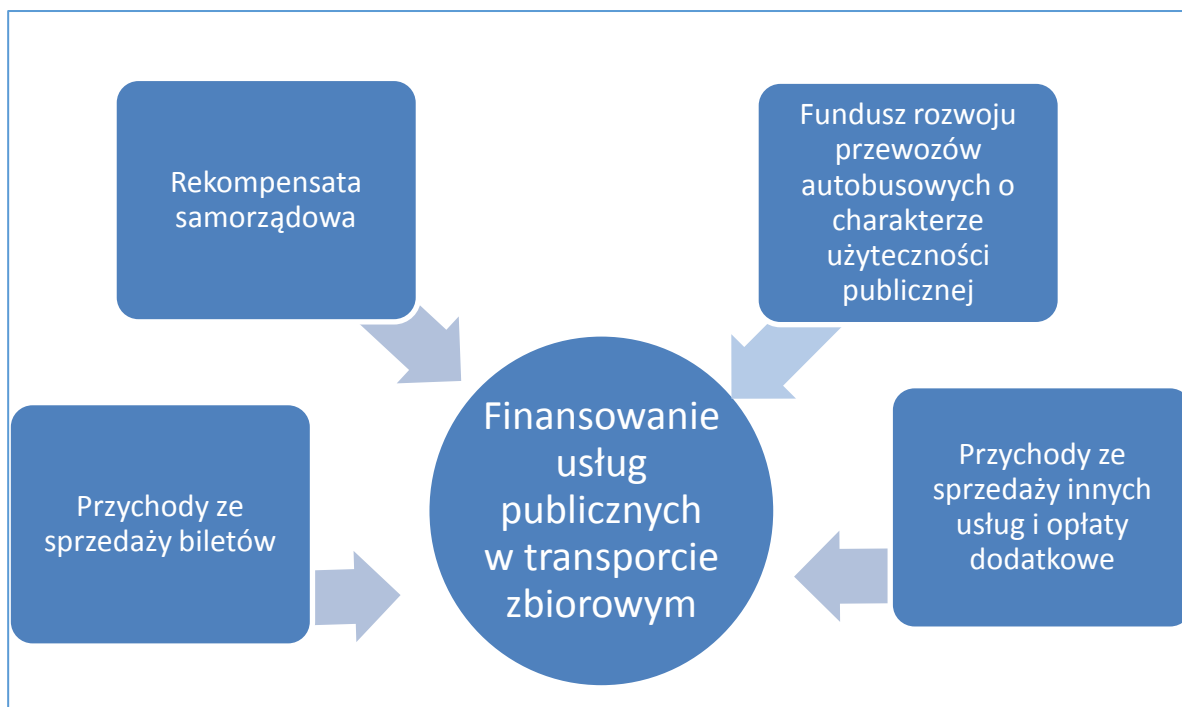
Rekompensata samorządowa

Fundusz rozwoju przewozów autobusowych o charakterze użyteczności publicznej

Przychody ze sprzedaży biletów

Finansowanie usług publicznych w transporcie zbiorowym

Przychody ze sprzedaży innych usług i opłaty dodatkowe